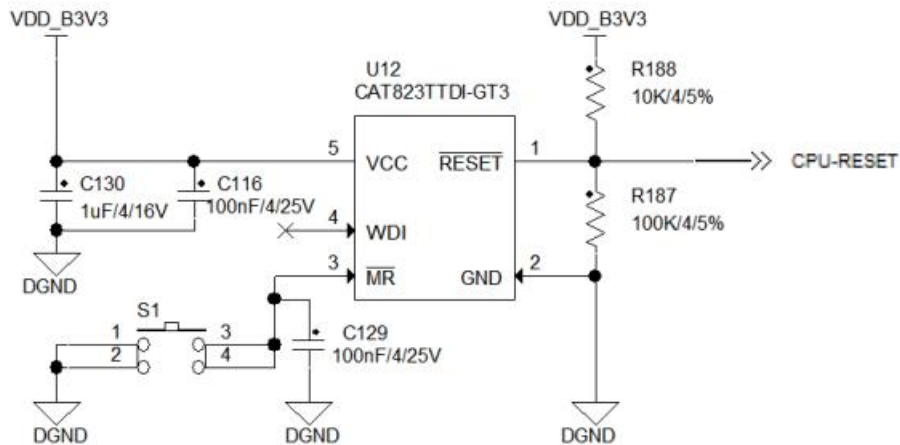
VDD_B3V3

U12
CAT823TTDI-GT3

VDD_B3V3

R188
10K/4/5%

5
VCC
$\overline{RESET}$
1
CPU-RESET

C130
1uF/4/16V
C116
100nF/4/25V

4
WDI

R187
100K/4/5%

3
$\overline{MR}$
GND
2

DGND

S1
1
2
3
4

C129
100nF/4/25V

DGND
DGND
DGND